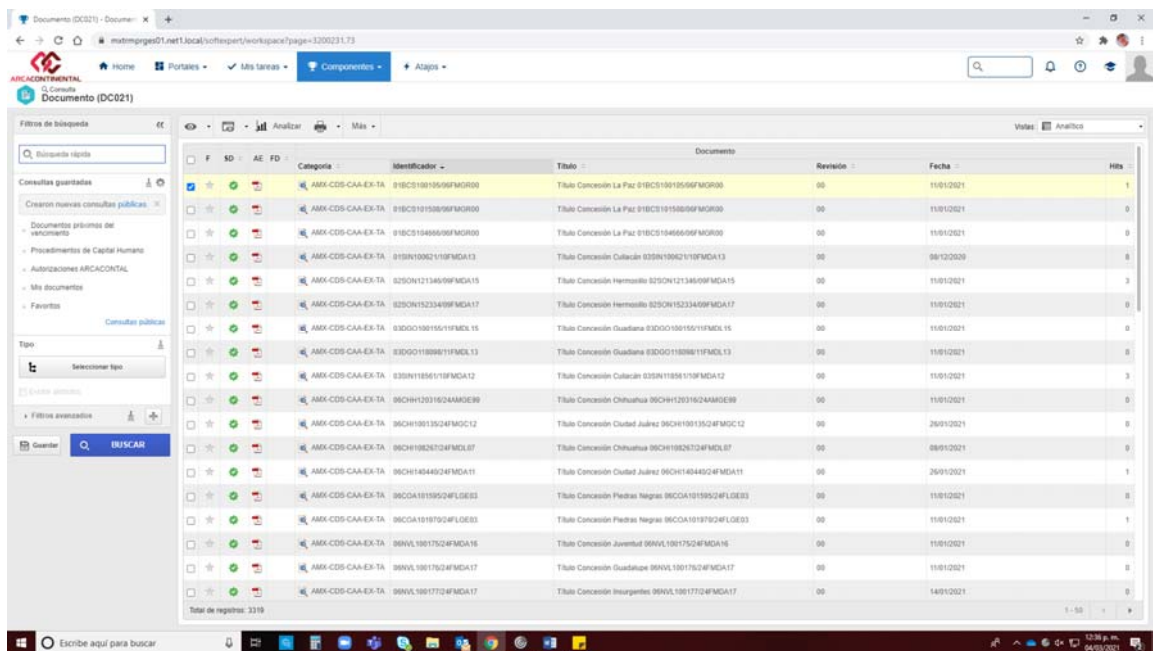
Documento (DC021) - Documen ×  +

mxtrmprges01.net1.local/softexpert/workspace?page=3200231,73

ARCACONTINENTAL

Home  Portales  Mis tareas  Componentes  Atajos

Q Consulta
Documento (DC021)

Filtros de búsqueda

Búsqueda rápida

Consultas guardadas

Crearon nuevas consultas públicas

Documentos próximos del vencimiento
Procedimientos de Capital Humano
Autorizaciones ARCACONTAL
Mis documentos
Favoritos

Consultas públicas

Tipo

Seleccionar tipo

Filtros avanzados

Guardar  BUSCAR

Analizar  Más

Vistas: Analítico

| F | SD | AE | FD | Categoría | Identificador | Título | Revisión | Fecha | Hits |
|---|---|---|---|---|---|---|---|---|---|
| | | | | AMX-CDS-CAA-EX-TA | 01BCS100105/06FMGR00 | Título Concesión La Paz 01BCS100105/06FMGR00 | 00 | 11/01/2021 | 1 |
| | | | | AMX-CDS-CAA-EX-TA | 01BCS101508/06FMGR00 | Título Concesión La Paz 01BCS101508/06FMGR00 | 00 | 11/01/2021 | 0 |
| | | | | AMX-CDS-CAA-EX-TA | 01BCS104666/06FMGR00 | Título Concesión La Paz 01BCS104666/06FMGR00 | 00 | 11/01/2021 | 0 |
| | | | | AMX-CDS-CAA-EX-TA | 01SIN100621/10FMDA13 | Título Concesión Culiacán 03SIN100621/10FMDA13 | 00 | 08/12/2020 | 0 |
| | | | | AMX-CDS-CAA-EX-TA | 02SON121346/09FMDA15 | Título Concesión Hermosillo 02SON121346/09FMDA15 | 00 | 11/01/2021 | 3 |
| | | | | AMX-CDS-CAA-EX-TA | 02SON152334/09FMDA17 | Título Concesión Hermosillo 02SON152334/09FMDA17 | 00 | 11/01/2021 | 0 |
| | | | | AMX-CDS-CAA-EX-TA | 03DGO100155/11FMDL15 | Título Concesión Guadiana 03DGO100155/11FMDL15 | 00 | 11/01/2021 | 0 |
| | | | | AMX-CDS-CAA-EX-TA | 03DGO118098/11FMDL13 | Título Concesión Guadiana 03DGO118098/11FMDL13 | 00 | 11/01/2021 | 0 |
| | | | | AMX-CDS-CAA-EX-TA | 03SIN118561/10FMDA12 | Título Concesión Culiacán 03SIN118561/10FMDA12 | 00 | 11/01/2021 | 3 |
| | | | | AMX-CDS-CAA-EX-TA | 06CHH120316/24AMGE99 | Título Concesión Chihuahua 06CHH120316/24AMGE99 | 00 | 11/01/2021 | 0 |
| | | | | AMX-CDS-CAA-EX-TA | 06CHI100135/24FMGC12 | Título Concesión Ciudad Juárez 06CHI100135/24FMGC12 | 00 | 26/01/2021 | 0 |
| | | | | AMX-CDS-CAA-EX-TA | 06CHI108267/24FMDL07 | Título Concesión Chihuahua 06CHI108267/24FMDL07 | 00 | 08/01/2021 | 0 |
| | | | | AMX-CDS-CAA-EX-TA | 06CHI140449/24FMDA11 | Título Concesión Ciudad Juárez 06CHI140449/24FMDA11 | 00 | 26/01/2021 | 1 |
| | | | | AMX-CDS-CAA-EX-TA | 06COA101595/24FLGE03 | Título Concesión Piedras Negras 06COA101595/24FLGE03 | 00 | 11/01/2021 | 0 |
| | | | | AMX-CDS-CAA-EX-TA | 06COA101970/24FLGE03 | Título Concesión Piedras Negras 06COA101970/24FLGE03 | 00 | 11/01/2021 | 1 |
| | | | | AMX-CDS-CAA-EX-TA | 06NVL100175/24FMDA16 | Título Concesión Juventud 06NVL100175/24FMDA16 | 00 | 11/01/2021 | 0 |
| | | | | AMX-CDS-CAA-EX-TA | 06NVL100176/24FMDA17 | Título Concesión Guadalupe 06NVL100176/24FMDA17 | 00 | 11/01/2021 | 0 |
| | | | | AMX-CDS-CAA-EX-TA | 06NVL100177/24FMDA17 | Título Concesión Insurgentes 06NVL100177/24FMDA17 | 00 | 14/01/2021 | 0 |

Total de registros: 3319

1 - 50

Escribe aquí para buscar

12:36 p. m.
04/03/2021